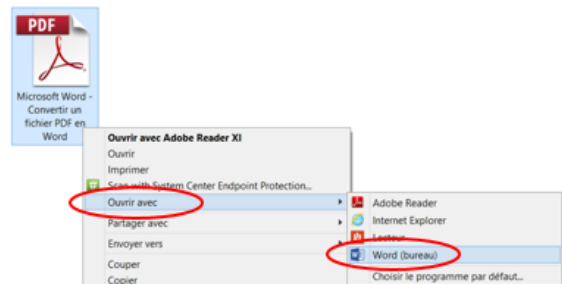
PDF

Microsoft Word - Convertir un fichier PDF en Word

Ouvrir avec Adobe Reader XI
Ouvrir
Imprimer
Scan with System Center Endpoint Protection...
Ouvrir avec
Partager avec
Envoyer vers
Couper
Copier

Adobe Reader
Internet Explorer
Lecteur
Word (bureau)
Choisir le programme par défaut...